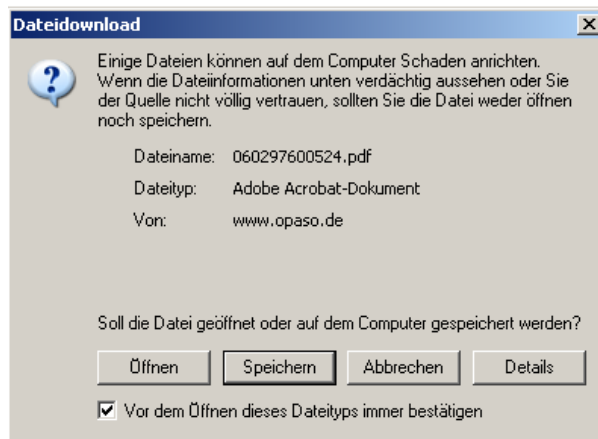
Dateidownload

Einige Dateien können auf dem Computer Schaden anrichten. Wenn die Dateiinformationen unten verdächtig aussehen oder Sie der Quelle nicht völlig vertrauen, sollten Sie die Datei weder öffnen noch speichern.

Dateiname: 060297600524.pdf

Dateityp: Adobe Acrobat-Dokument

Von: www.opaso.de

Soll die Datei geöffnet oder auf dem Computer gespeichert werden?

Öffnen | Speichern | Abbrechen | Details

Vor dem Öffnen dieses Dateityps immer bestätigen